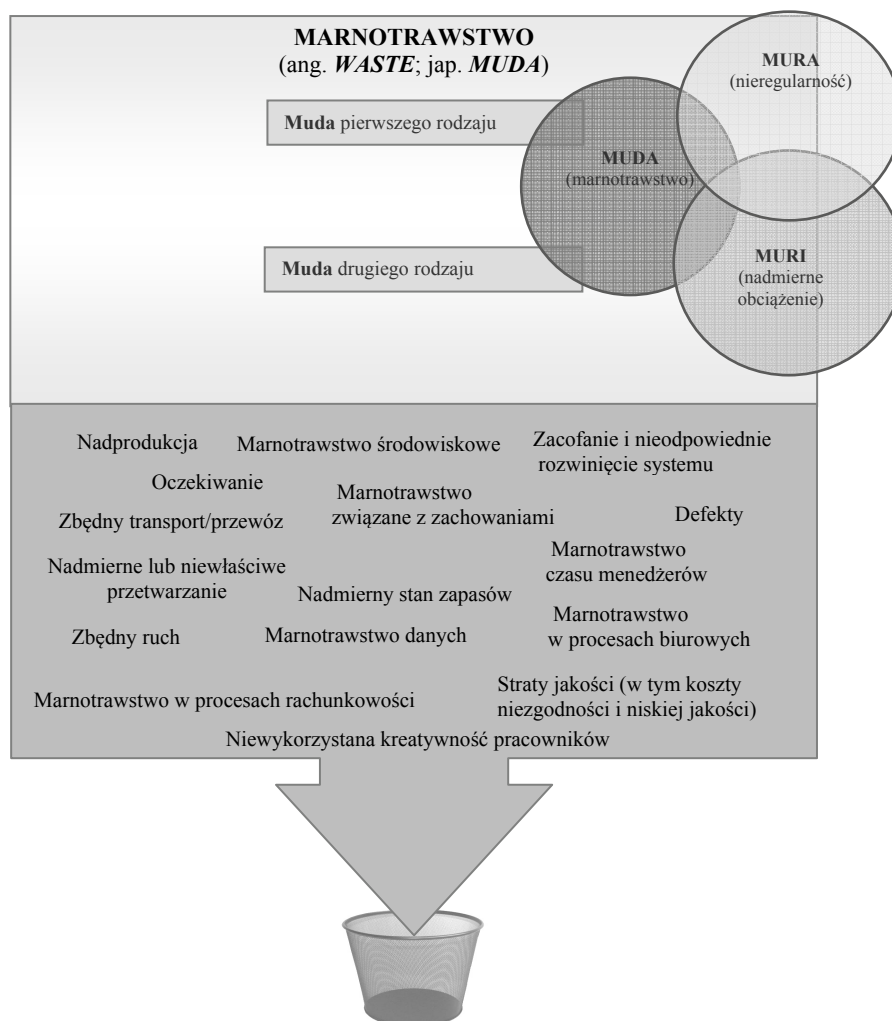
MARNOTRAWSTWO
(ang. *WASTE*; jap. *MUDA*)

**Muda** pierwszego rodzaju

**Muda** drugiego rodzaju

MURA
(nieregularność)

MUDA
(marnotrawstwo)

MURI
(nadmierne obciążenie)

Nadprodukcja

Marnotrawstwo środowiskowe

Zacofanie i nieodpowiednie rozwinięcie systemu

Oczekiwanie

Marnotrawstwo związane z zachowaniami

Zbędny transport/przewóz

Defekty

Nadmierne lub niewłaściwe przetwarzanie

Marnotrawstwo czasu menedżerów

Nadmierny stan zapasów

Marnotrawstwo w procesach biurowych

Zbędny ruch

Marnotrawstwo danych

Marnotrawstwo w procesach rachunkowości

Straty jakości (w tym koszty niezgodności i niskiej jakości)

Niewykorzystana kreatywność pracowników